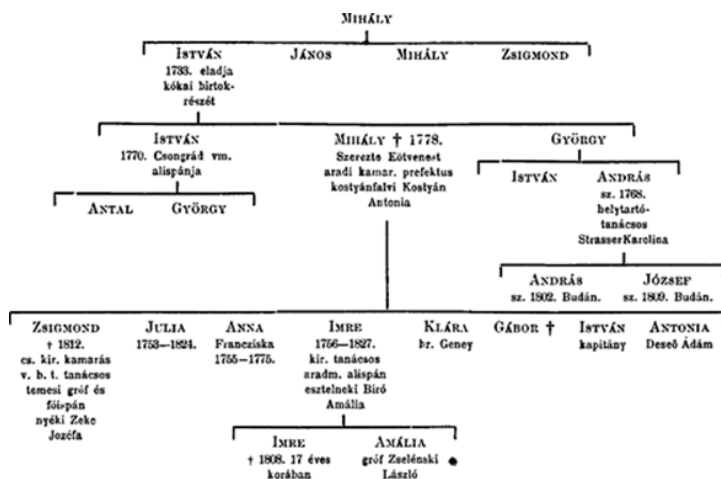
Mihály

István
1733. eladja kókai birtokrészét

János

Mihály

Zsigmond

István
1770. Csongrád vm. alispánja

Mihály † 1778.
Szerezte Eötvenest aradi kamar. prefektus kostyánfalvi Kostyán Antonia

György

Antal

György

István

András
sz. 1768. helytartótanácsos StrasserKarolina

András
sz. 1802. Budán.

József
sz. 1809. Budán.

Zsigmond
† 1812. cs. kir. kamarás v. b. t. tanácsos temesi gróf és főispán nyéki Zeke Jozéfa

Julia
1753–1824.

Anna
Franciska
1755–1775.

Imre
1756–1827. kir. tanácsos aradm. alispán esztelneki Biró Amália

Klára
br. Geney

Gábor †

István
kapitány

Antonia
Deseő Ádám

Imre
† 1808. 17 éves korában

Amália
gróf Zselénski László